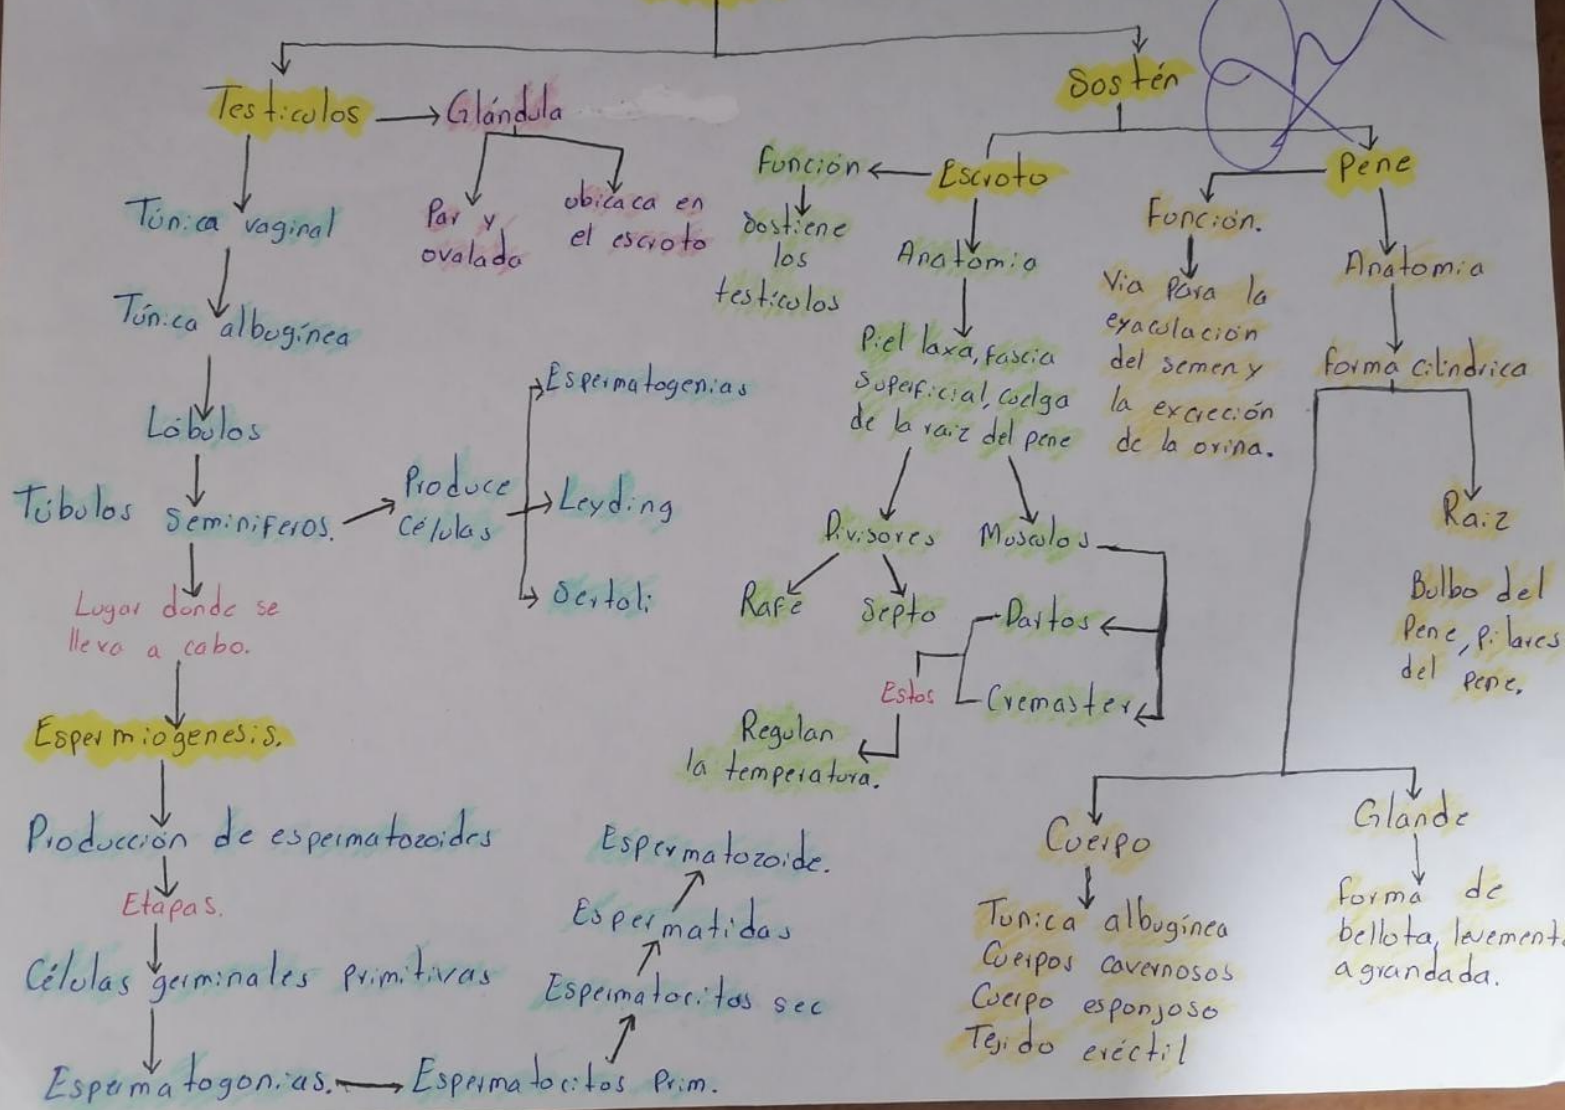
Testiculos → Glándula

Par y ovalada

obicaca en el escroto

Túnica vaginal

Túnica albugínea

Lóbulos

Túbulos seminiferos. → Produce Células

Espermatogenias

Leyding

Sertoli

Lugar donde se llevo a cabo.

Espermiogenesis.

Producción de espermatozoides

Etapas.

Células germinales primitivas

Espermatogonias. → Espermatocitos Prim.

Espermatocitos sec

Espermatidas

Espermatozoide.

Sostén

Función ← Escroto

Sostiene los testiculos

Anatomia

Piel laxa, fascia superficial, cuelga de la raiz del pene

Divisores

Rafe

Septo

Musculos

Dartos

Cremaster

Estos

Regulan la temperatura.

Pene

Función.

Via para la eyaculación del semen y la excreción de la orina.

Anatomia

forma cilindrica

Raiz

Bulbo del Pene, Pilares del Pene.

Cuerpo

Tunica albugínea
Cuerpos cavernosos
Cuerpo esponjoso
Tejido eréctil

Glande

forma de bellota, levement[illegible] agrandada.